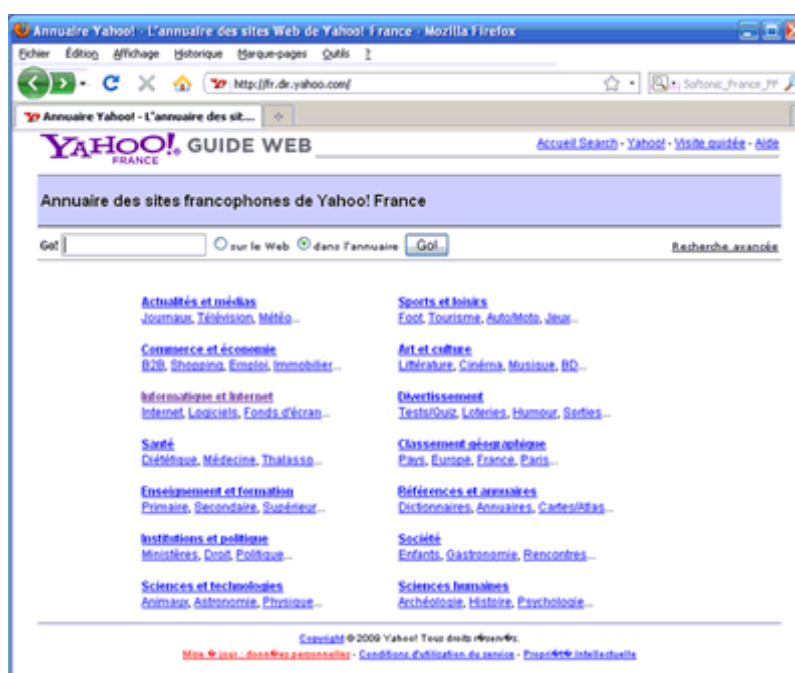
Annuaire Yahoo! - L'annuaire des sites Web de Yahoo! France - Mozilla Firefox

Fichier Édition Affichage Historique Marque-pages Outils ?

http://fr.dir.yahoo.com/

Softonic_France_FF

Annuaire Yahoo! - L'annuaire des sit...

YAHOO! FRANCE GUIDE WEB

Accueil Search - Yahoo! - Visite guidée - Aide

Annuaire des sites francophones de Yahoo! France

Go! sur le Web dans l'annuaire Go!

Recherche avancée

Actualités et médias
Journaux, Télévision, Météo...

Commerce et économie
B2B, Shopping, Emploi, Immobilier...

Informatique et Internet
Internet, Logiciels, Fonds d'écran...

Santé
Diététique, Médecine, Thalasso...

Enseignement et formation
Primaire, Secondaire, Supérieur...

Institutions et politique
Ministères, Droit, Politique...

Sciences et technologies
Animaux, Astronomie, Physique...

Sports et loisirs
Foot, Tourisme, Auto/Moto, Jeux...

Art et culture
Littérature, Cinéma, Musique, BD...

Divertissement
Tests/Quiz, Loteries, Humour, Sorties...

Classement géographique
Pays, Europe, France, Paris...

Références et annuaires
Dictionnaires, Annuaires, Cartes/Atlas...

Société
Enfants, Gastronomie, Rencontres...

Sciences humaines
Archéologie, Histoire, Psychologie...

Copyright © 2009 Yahoo! Tous droits r�serv�s.

Mise � jour : donn�es personnelles - Conditions d'utilisation du service - Propri�t� intellectuelle